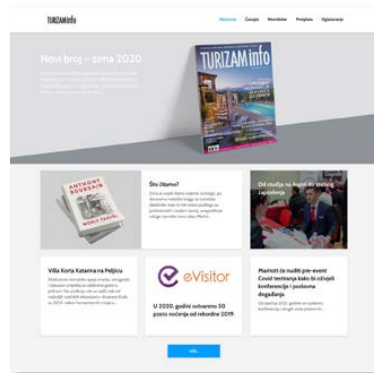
TURIZAMinfo

Naslovna Časopis Novinkke Pretplata Oglašavanje

Novi broj – zima 2020

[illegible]

TURIZAM info

ANTHONY BOURDAIN
WORLD TRAVEL

Što čitamo?

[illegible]

Od studija na Rajni do mirnog zaposlenja

Villa Korta Katarina na Pelješcu

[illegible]

eVisitor

U 2020. godini ostvareno 50 posto noćenja od rekordne 2019.

Marriott će nuditi pre-event Covid testiranja kako bi oživjeli konferencije i poslovna događanja

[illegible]

VIŠE...